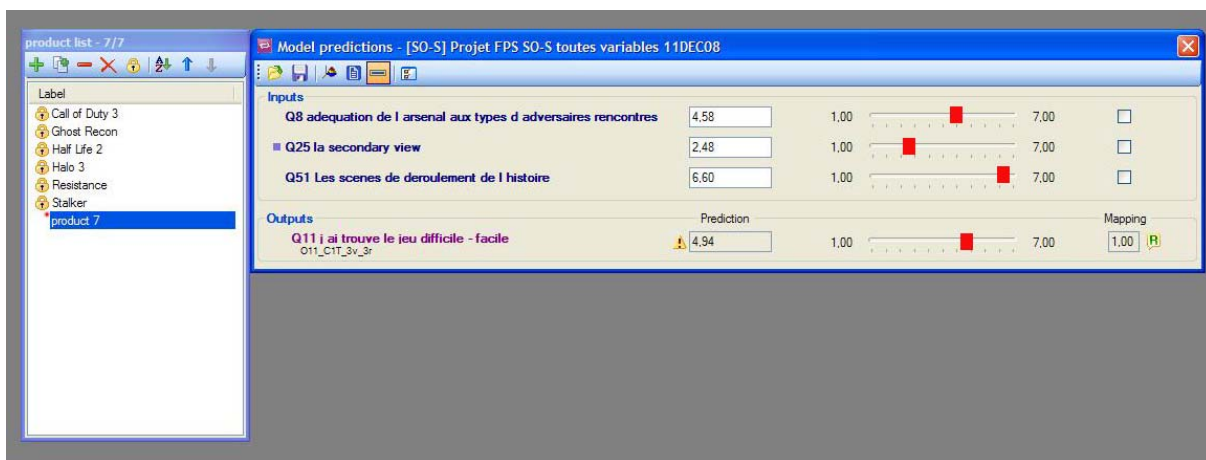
product list - 7/7

Label

Call of Duty 3
Ghost Recon
Half Life 2
Halo 3
Resistance
Stalker
product 7

Model predictions - [SO-S] Projet FPS SO-S toutes variables 11DEC08

Inputs

| | | | |
|---|---|---|---|
| Q8 adequation de l arsenal aux types d adversaires rencontres | 4,58 | 1,00 | 7,00 |
| Q25 la secondary view | 2,48 | 1,00 | 7,00 |
| Q51 Les scenes de deroulement de l histoire | 6,60 | 1,00 | 7,00 |

Outputs

Prediction

Mapping

Q11 j ai trouve le jeu difficile - facile
O11_C1T_3v_3r

4,94 1,00 7,00 1,00